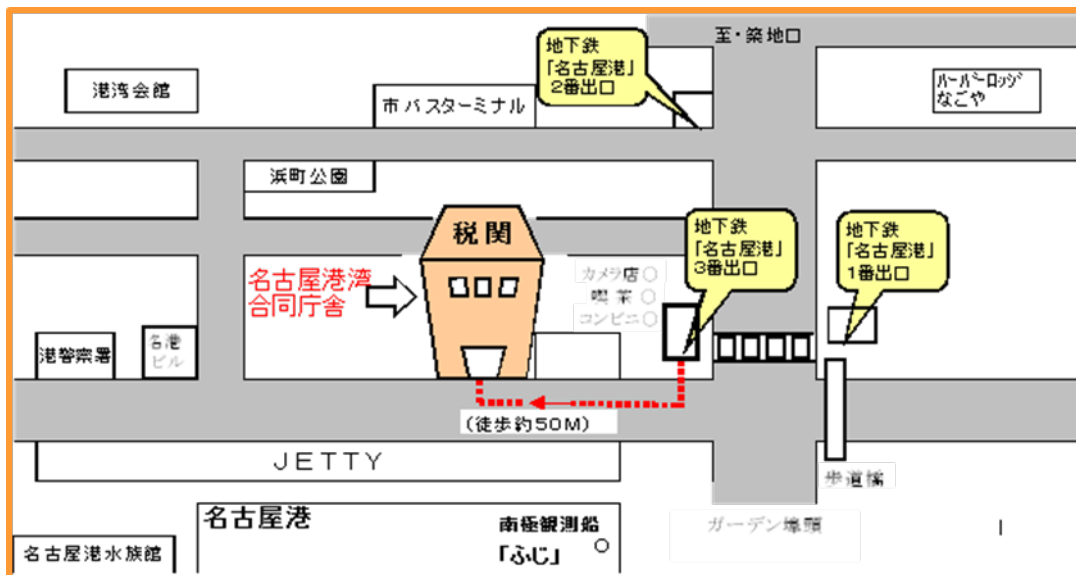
至・築地口

地下鉄
「名古屋港」
2番出口

港湾会館

市バスターミナル

ハーバーロッジ
なごや

浜町公園

税関

地下鉄
「名古屋港」
3番出口

地下鉄
「名古屋港」
1番出口

名古屋港湾
合同庁舎

カメラ店 ○
喫茶 ○
コンビニ ○

港警察署

名港
ビル

（徒歩約50M）

JETTY

歩道橋

名古屋港

南極観測船
「ふじ」 ○

ガーデン埠頭

名古屋港水族館